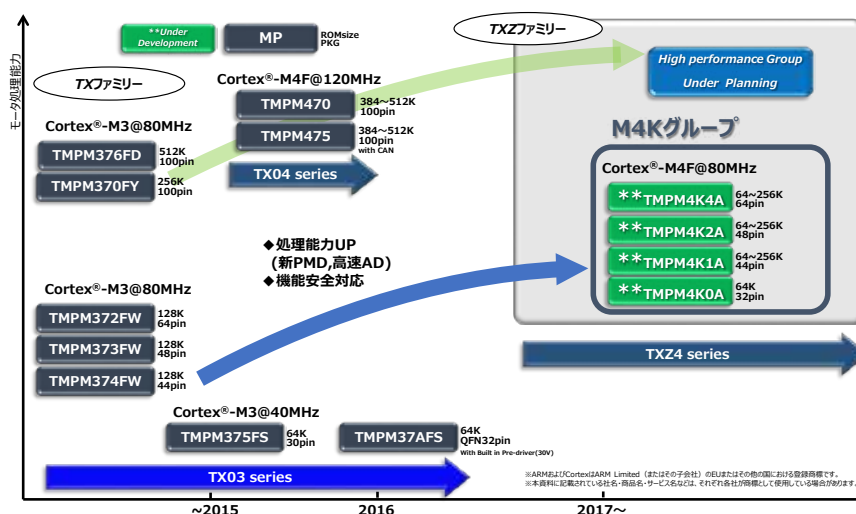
モータ処理能力

**Under Development

MP

ROMsize
PKG

TXファミリー

TXZファミリー

High performance Group
Under Planning

Cortex®-M4F@120MHz

TMPM470
384～512K
100pin

TMPM475
384～512K
100pin
with CAN

TX04 series

Cortex®-M3@80MHz

TMPM376FD
512K
100pin

TMPM370FY
256K
100pin

M4Kグループ

Cortex®-M4F@80MHz

**TMPM4K4A
64～256K
64pin

**TMPM4K2A
64～256K
48pin

**TMPM4K1A
64～256K
44pin

**TMPM4K0A
64K
32pin

◆処理能力UP
(新PMD,高速AD)
◆機能安全対応

Cortex®-M3@80MHz

TMPM372FW
128K
64pin

TMPM373FW
128K
48pin

TMPM374FW
128K
44pin

TXZ4 series

Cortex®-M3@40MHz

TMPM375FS
64K
30pin

TMPM37AFS
64K
QFN32pin
With Built in Pre-driver(30V)

TX03 series

※ARMおよびCortexはARM Limited（またはその子会社）のEUまたはその他の国における登録商標です。
※本資料に記載されている社名・商品名・サービス名などは、それぞれ各社が商標として使用している場合があります。

~2015

2016

2017~